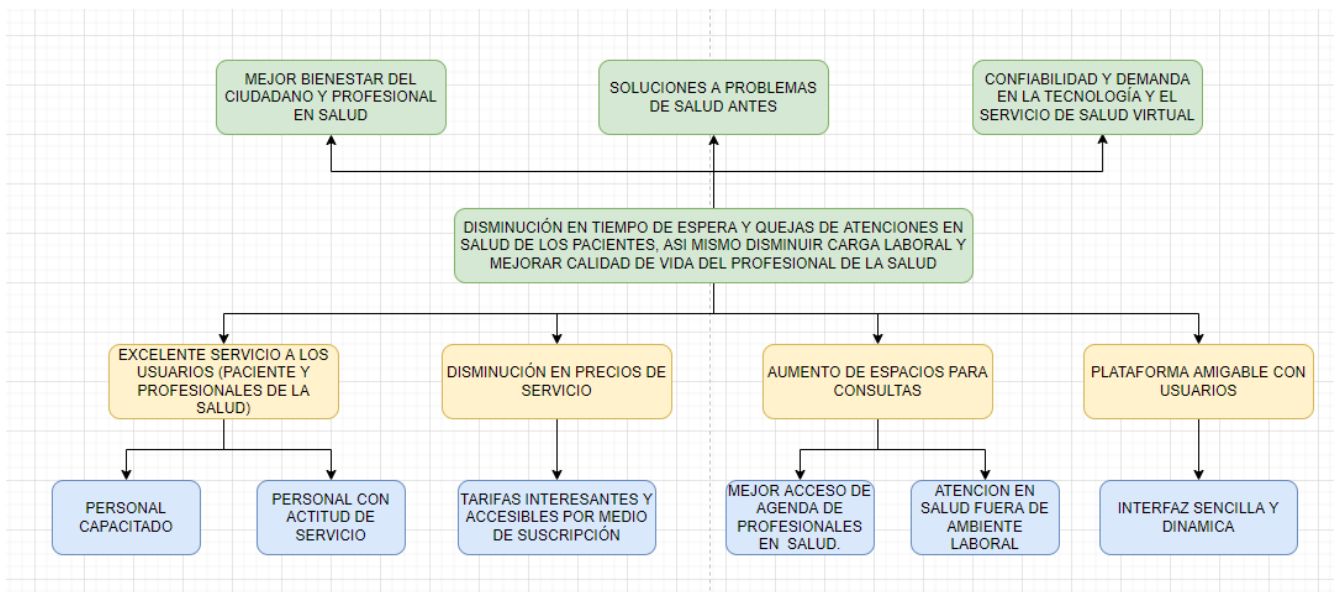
MEJOR BIENESTAR DEL CIUDADANO Y PROFESIONAL EN SALUD

SOLUCIONES A PROBLEMAS DE SALUD ANTES

CONFIABILIDAD Y DEMANDA EN LA TECNOLOGÍA Y EL SERVICIO DE SALUD VIRTUAL

DISMINUCIÓN EN TIEMPO DE ESPERA Y QUEJAS DE ATENCIONES EN SALUD DE LOS PACIENTES, ASI MISMO DISMINUIR CARGA LABORAL Y MEJORAR CALIDAD DE VIDA DEL PROFESIONAL DE LA SALUD

EXCELENTE SERVICIO A LOS USUARIOS (PACIENTE Y PROFESIONALES DE LA SALUD)

DISMINUCIÓN EN PRECIOS DE SERVICIO

AUMENTO DE ESPACIOS PARA CONSULTAS

PLATAFORMA AMIGABLE CON USUARIOS

PERSONAL CAPACITADO

PERSONAL CON ACTITUD DE SERVICIO

TARIFAS INTERESANTES Y ACCESIBLES POR MEDIO DE SUSCRIPCIÓN

MEJOR ACCESO DE AGENDA DE PROFESIONALES EN SALUD.

ATENCION EN SALUD FUERA DE AMBIENTE LABORAL

INTERFAZ SENCILLA Y DINAMICA